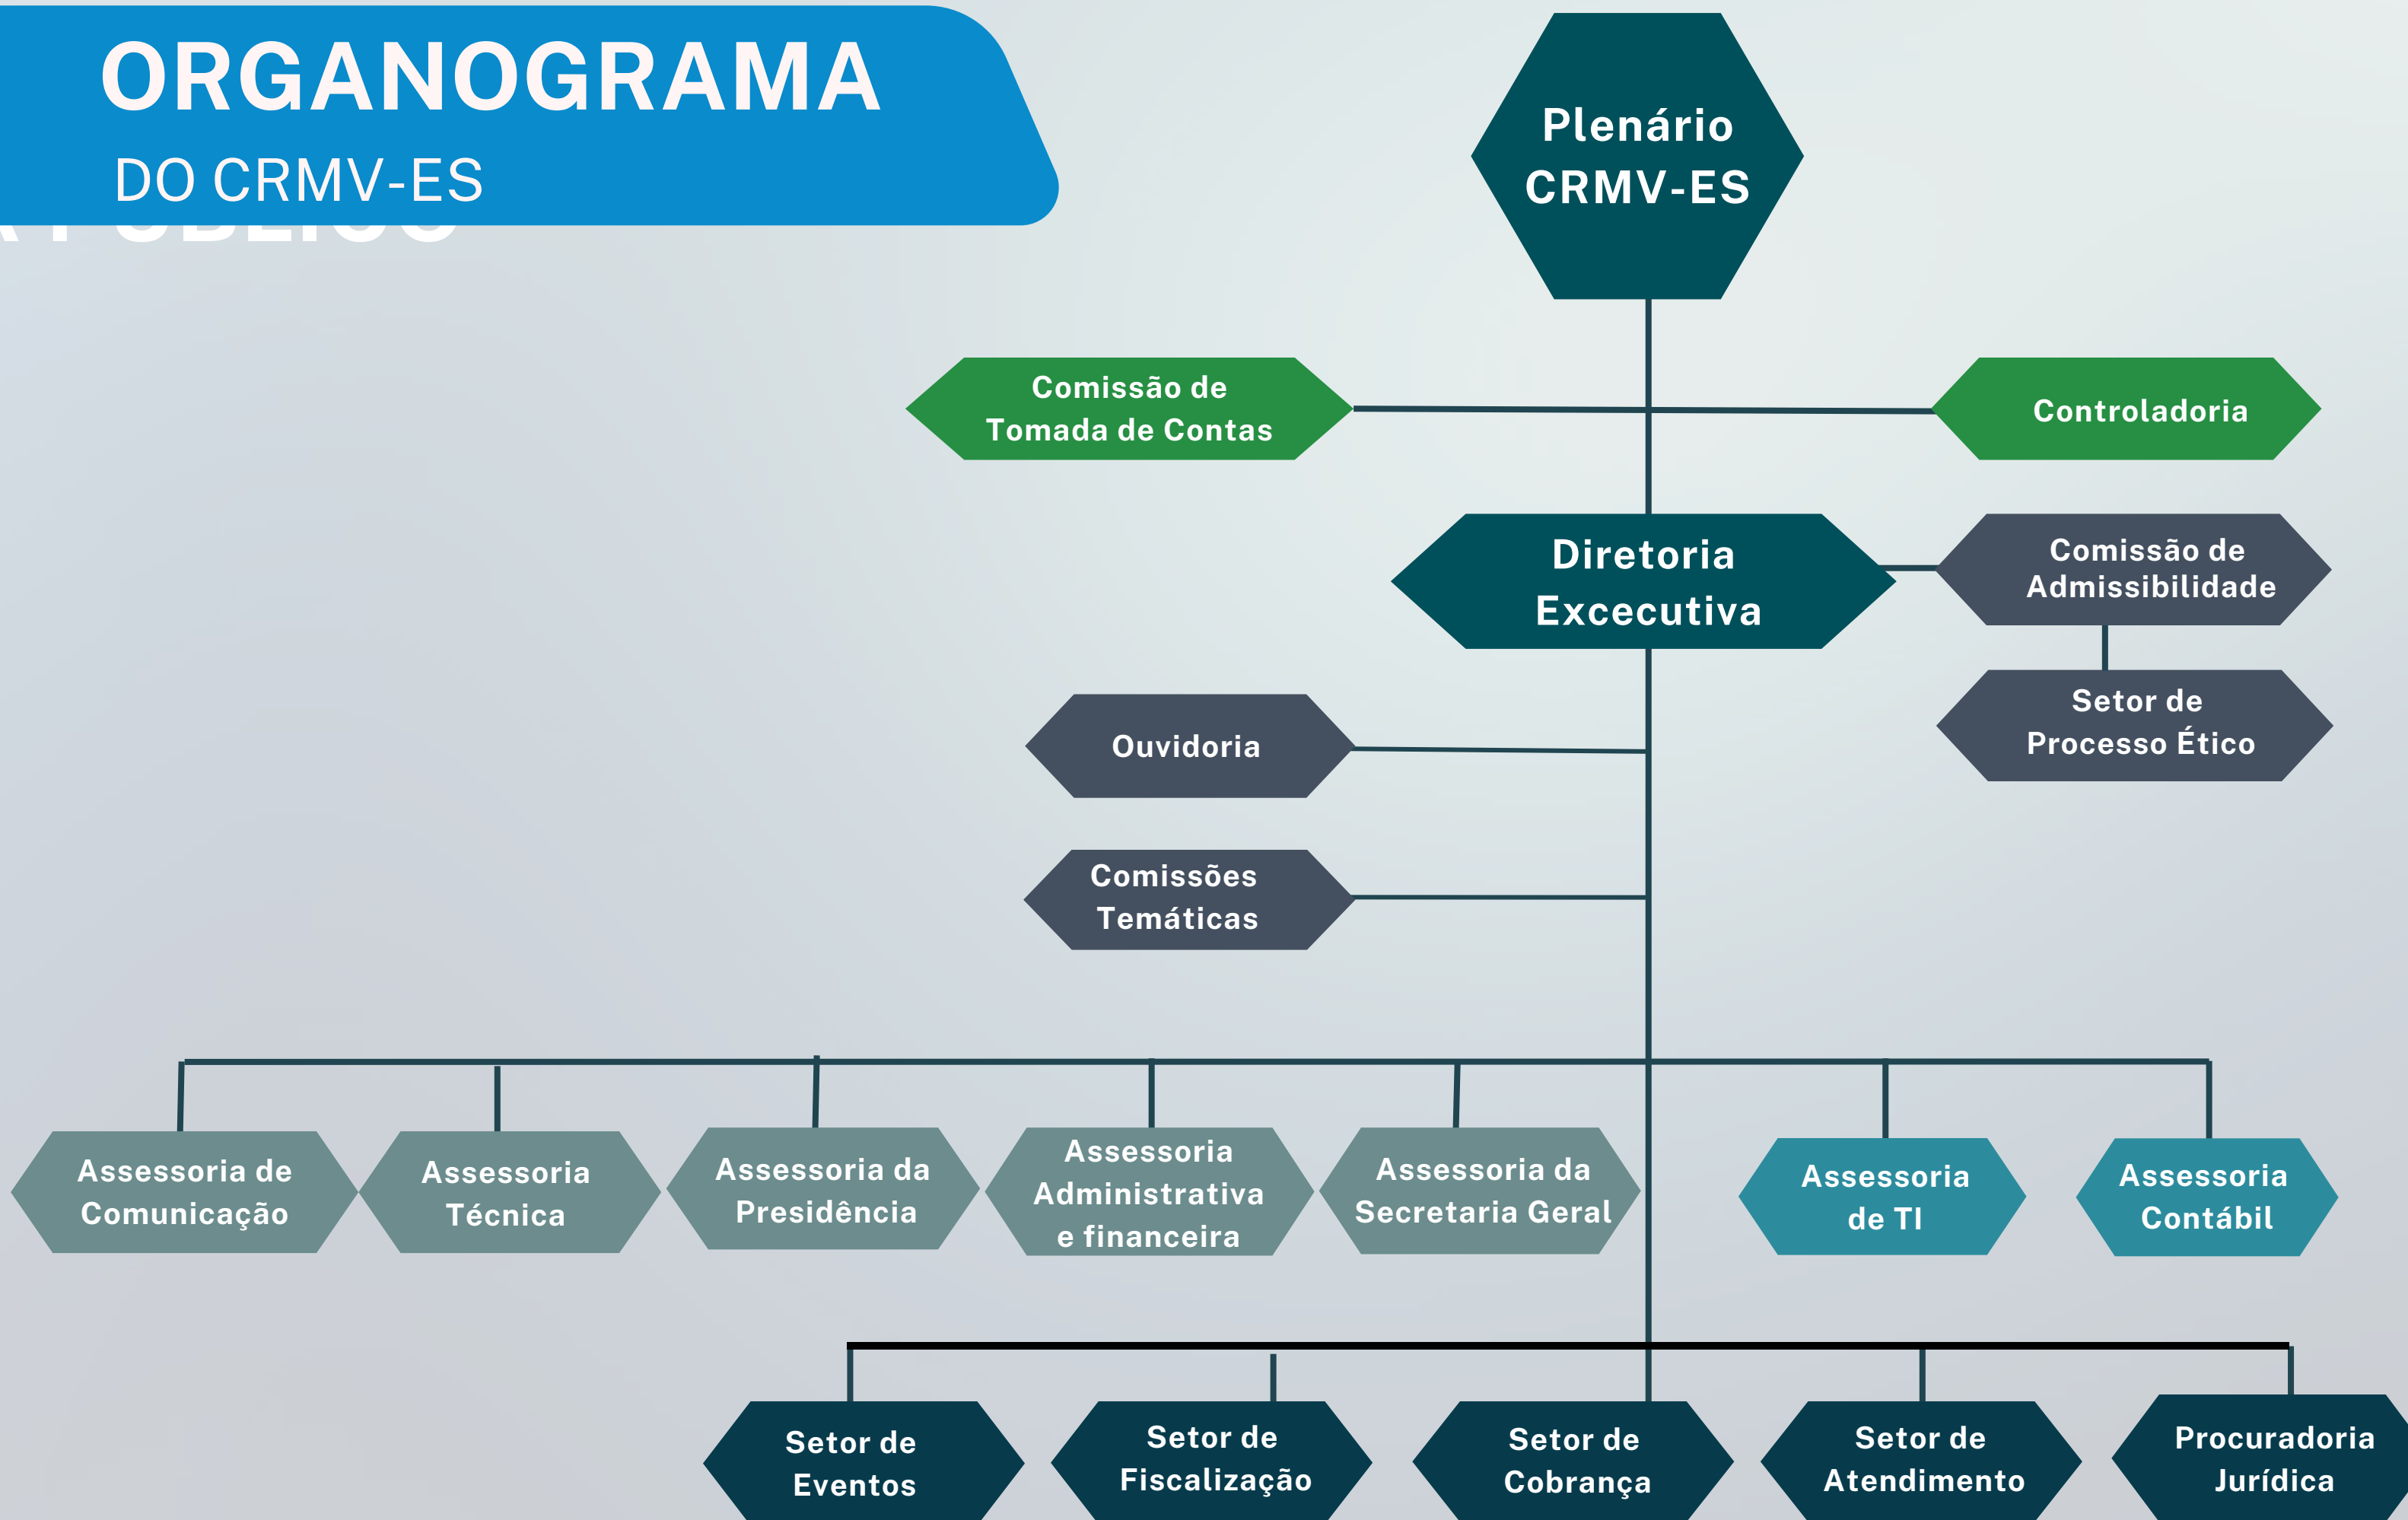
ORGANOGRAMA
DO CRMV-ES

Plenário CRMV-ES

Comissão de Tomada de Contas

Controladoria

Diretoria Excecutiva

Comissão de Admissibilidade

Setor de Processo Ético

Ouvidoria

Comissões Temáticas

Assessoria de Comunicação

Assessoria Técnica

Assessoria da Presidência

Assessoria Administrativa e financeira

Assessoria da Secretaria Geral

Assessoria de TI

Assessoria Contábil

Setor de Eventos

Setor de Fiscalização

Setor de Cobrança

Setor de Atendimento

Procuradoria Jurídica